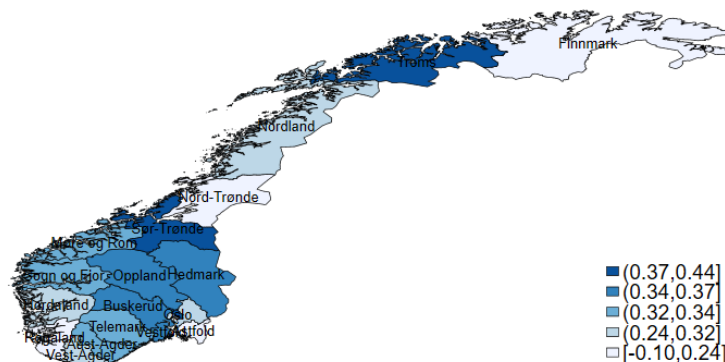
Finnmark
Troms
Nordland
Nord-Trønde
Sør-Trønde
Møre og Rom
Sogn og Fjor
Oppland
Hedmark
Hordaland
Buskerud
Oslo
Telemark
Vestfold
Østfold
Rogaland
Aust-Agder
Vest-Agder

(0.37,0.44]
(0.34,0.37]
(0.32,0.34]
(0.24,0.32]
[-0.10,0.24]